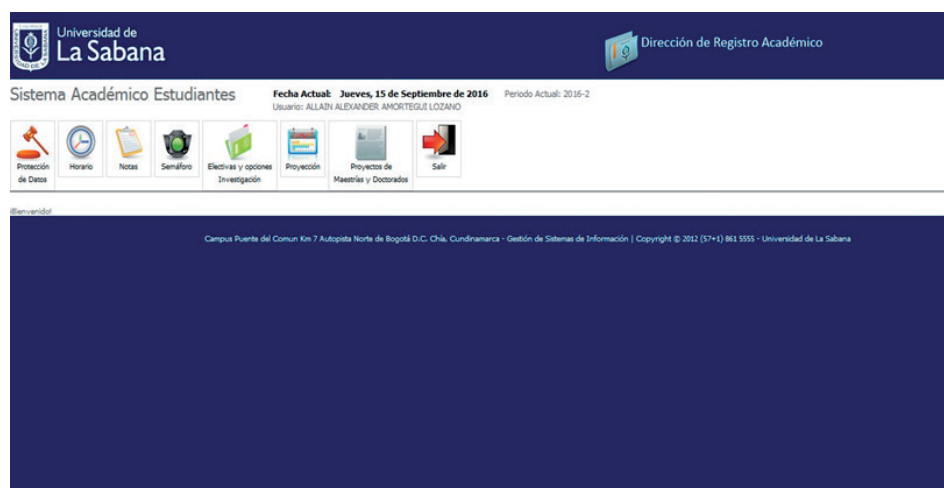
Universidad de
La Sabana

Dirección de Registro Académico

Sistema Académico Estudiantes

Fecha Actual: Jueves, 15 de Septiembre de 2016
Usuario: ALLAIN ALEXANDER AMORTEGUI LOZANO

Periodo Actual: 2016-2

Protección de Datos

Horario

Notas

Semáforo

Electivas y opciones Investigación

Proyección

Proyectos de Maestrías y Doctorados

Salir

¡Bienvenido!

Campus Puente del Comun Km 7 Autopista Norte de Bogotá D.C. Chía, Cundinamarca - Gestión de Sistemas de Información | Copyright © 2012 (57+1) 861 5555 - Universidad de La Sabana